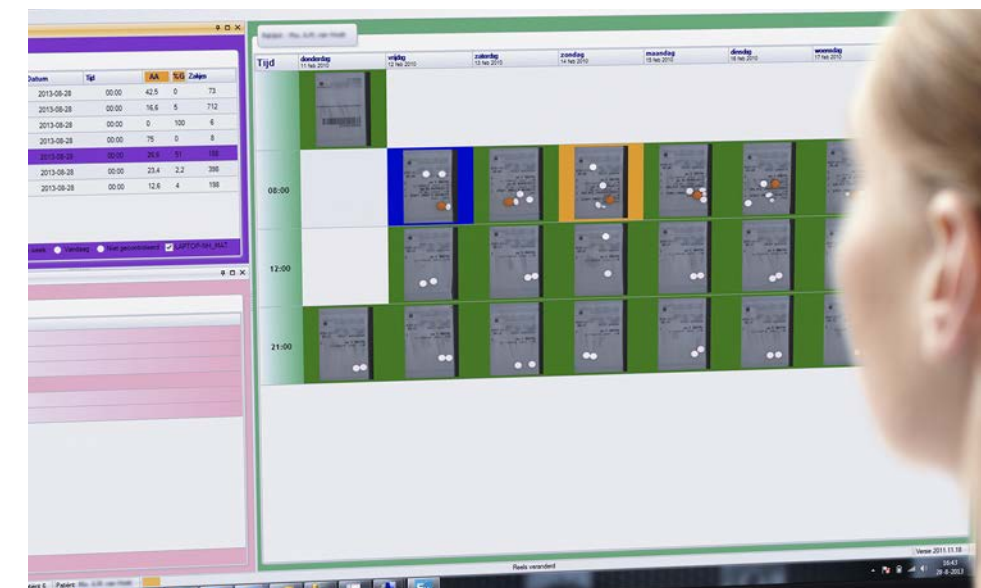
| Datum | Tijd | AA | %G | Zakjes |
|---|---|---|---|---|
| 2013-08-28 | 00:00 | 42,5 | 0 | 73 |
| 2013-08-28 | 00:00 | 16,6 | 5 | 712 |
| 2013-08-28 | 00:00 | 0 | 100 | 6 |
| 2013-08-28 | 00:00 | 75 | 0 | 8 |
| 2013-08-28 | 00:00 | 26,6 | 51 | 188 |
| 2013-08-28 | 00:00 | 23,4 | 2,2 | 398 |
| 2013-08-28 | 00:00 | 12,6 | 4 | 198 |

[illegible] Vandaag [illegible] gecontroleerd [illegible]

Tijd

donderdag 11 feb 2010

vrijdag 12 feb 2010

zaterdag 13 feb 2010

zondag 14 feb 2010

maandag 15 feb 2010

dinsdag 16 feb 2010

woensdag 17 feb 2010

08:00

12:00

21:00

Versie 2011.11.18

Reels veranderd

16:47
29-8-2013